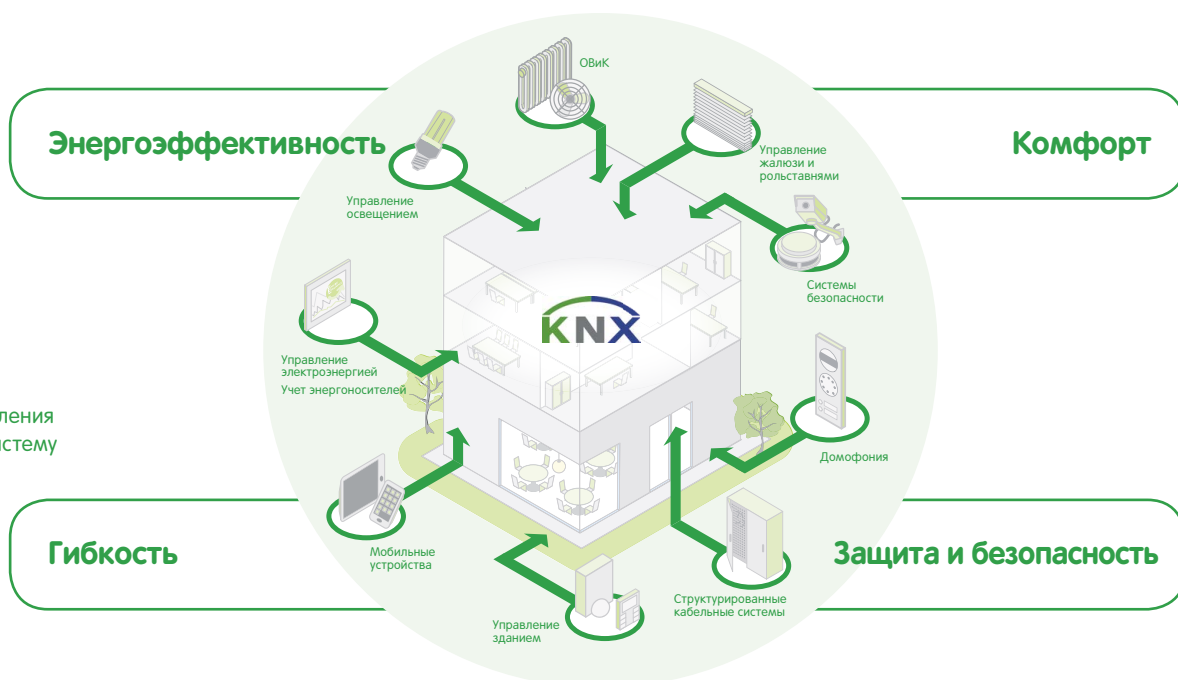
Энергоэффективность

Комфорт

ОВиК

Управление жалюзи и рольставнями

Управление освещением

Системы безопасности

KNX

Управление электроэнергией
Учет энергоносителей

ления
стему

Домофония

Гибкость

Защита и безопасность

Мобильные устройства

Структурированные кабельные системы

Управление зданием